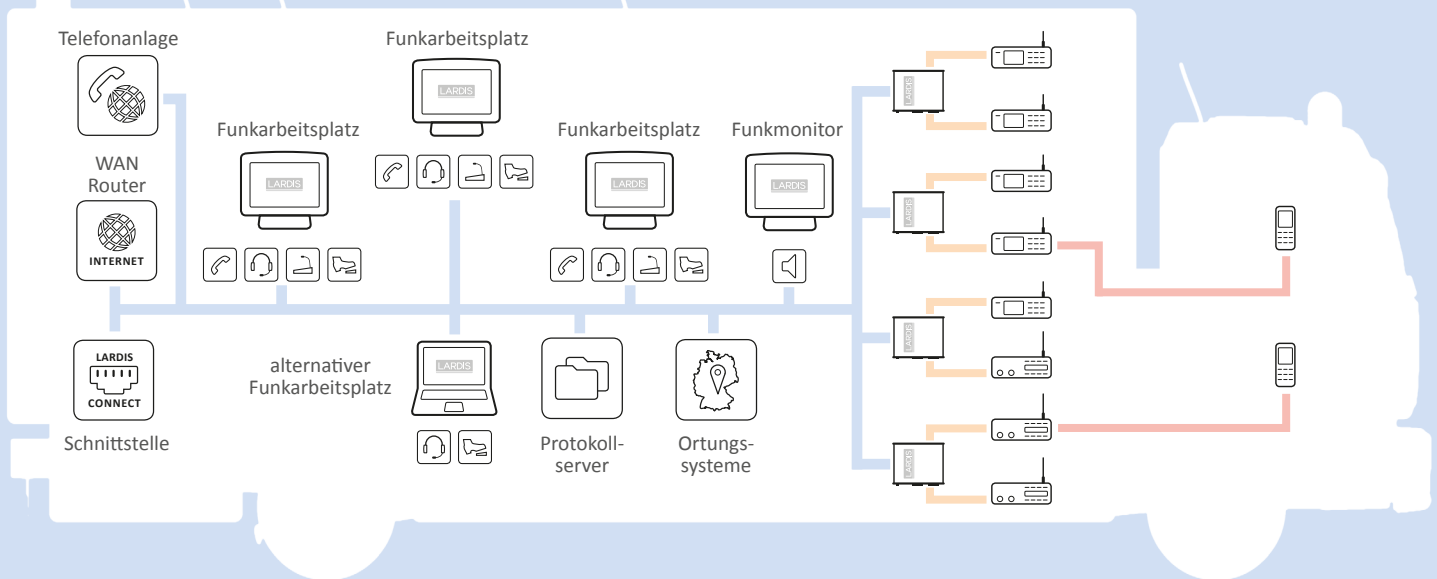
Telefonanlage

Funkarbeitsplatz

LARDIS

Funkarbeitsplatz

LARDIS

Funkarbeitsplatz

LARDIS

Funkmonitor

LARDIS

WAN Router

INTERNET

LARDIS

CONNECT

Schnittstelle

alternativer Funkarbeitsplatz

LARDIS

Protokoll-server

Ortungs-systeme

LARDIS

LARDIS

LARDIS

LARDIS